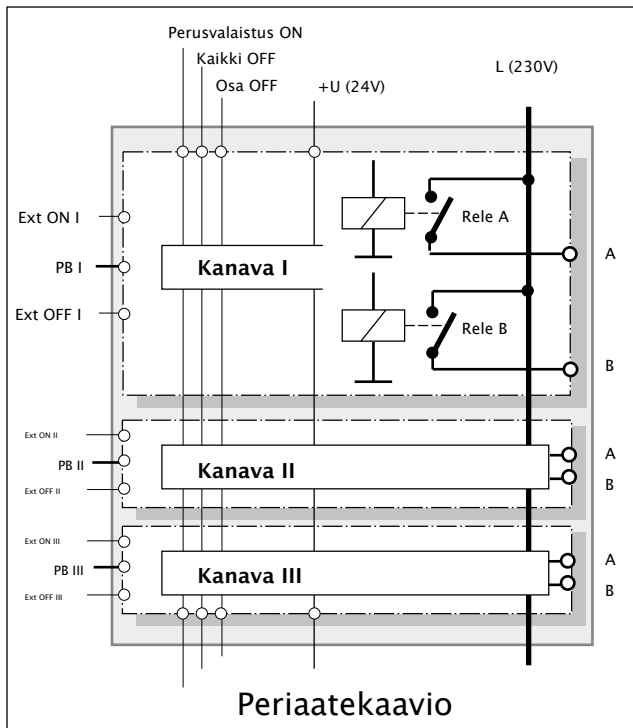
Perusvalaistus ON
Kaikki OFF
Osa OFF
+U (24V)
L (230V)

Ext ON I
PB I
Ext OFF I
Kanava I
Rele A
Rele B
A
B

Ext ON II
PB II
Ext OFF II
Kanava II
A
B

Ext ON III
PB III
Ext OFF III
Kanava III
A
B

Periaatekaavio